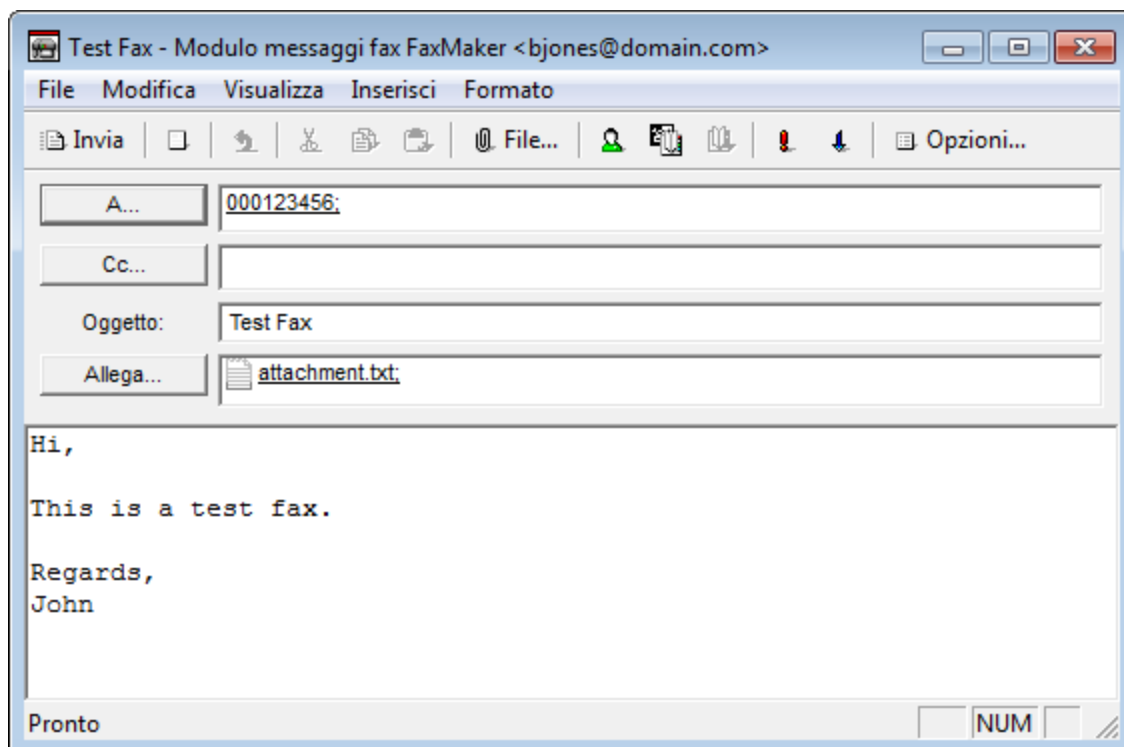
Test Fax - Modulo messaggi fax FaxMaker <bjones@domain.com>

File Modifica Visualizza Inserisci Formato

Invia File... Opzioni...

A... 000123456;

Cc...

Oggetto: Test Fax

Allega... attachment.txt;

Hi,

This is a test fax.

Regards,
John

Pronto NUM